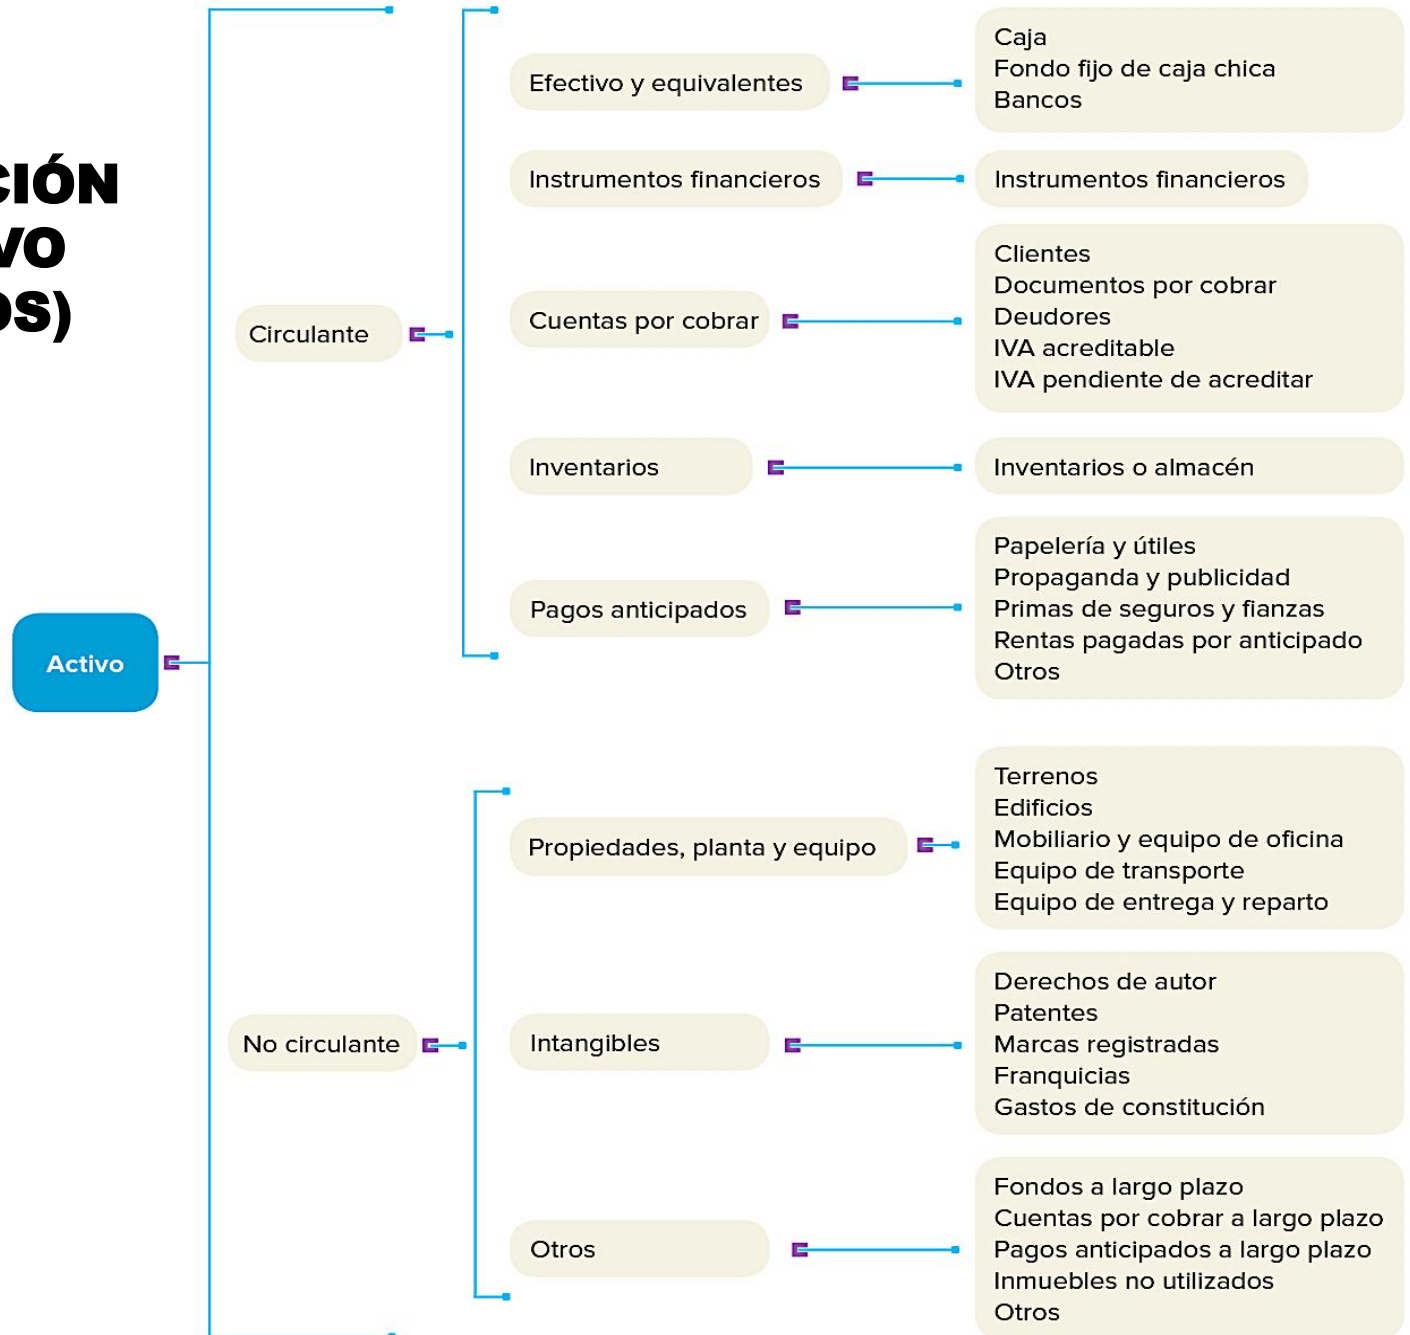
CIÓN
VO
OS)

Activo

Circulante

Efectivo y equivalentes

Caja
Fondo fijo de caja chica
Bancos

Instrumentos financieros

Instrumentos financieros

Cuentas por cobrar

Clientes
Documentos por cobrar
Deudores
IVA acreditable
IVA pendiente de acreditar

Inventarios

Inventarios o almacén

Pagos anticipados

Papelería y útiles
Propaganda y publicidad
Primas de seguros y fianzas
Rentas pagadas por anticipado
Otros

No circulante

Propiedades, planta y equipo

Terrenos
Edificios
Mobiliario y equipo de oficina
Equipo de transporte
Equipo de entrega y reparto

Intangibles

Derechos de autor
Patentes
Marcas registradas
Franquicias
Gastos de constitución

Otros

Fondos a largo plazo
Cuentas por cobrar a largo plazo
Pagos anticipados a largo plazo
Inmuebles no utilizados
Otros